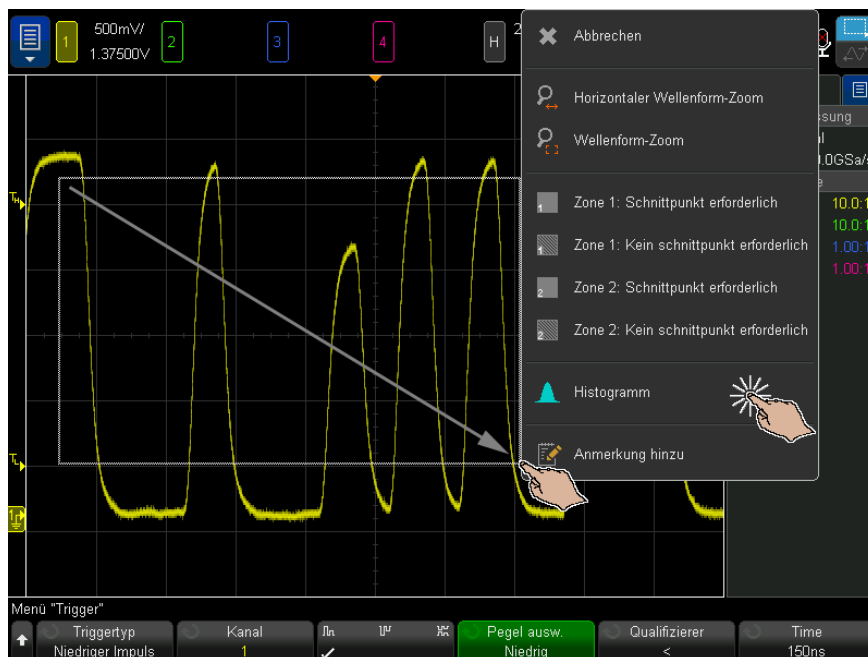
1 500mV/ 1.37500V 2 3 4 H 2

Abbrechen

Horizontaler Wellenform-Zoom

Wellenform-Zoom

Zone 1: Schnittpunkt erforderlich

Zone 1: Kein schnittpunkt erforderlich

Zone 2: Schnittpunkt erforderlich

Zone 2: Kein schnittpunkt erforderlich

Histogramm

Anmerkung hinzu

ssung
l
.0GSa/s
e
10.0:1
10.0:1
1.00:1
1.00:1

T
T
1

Menü "Trigger"

| Triggertyp | Kanal | | | | Pegel ausw. | Qualifizierer | Time |
|---|---|---|---|---|---|---|---|
| Niedriger Impuls | 1 | ✓ | | | Niedrig | < | 150ns |